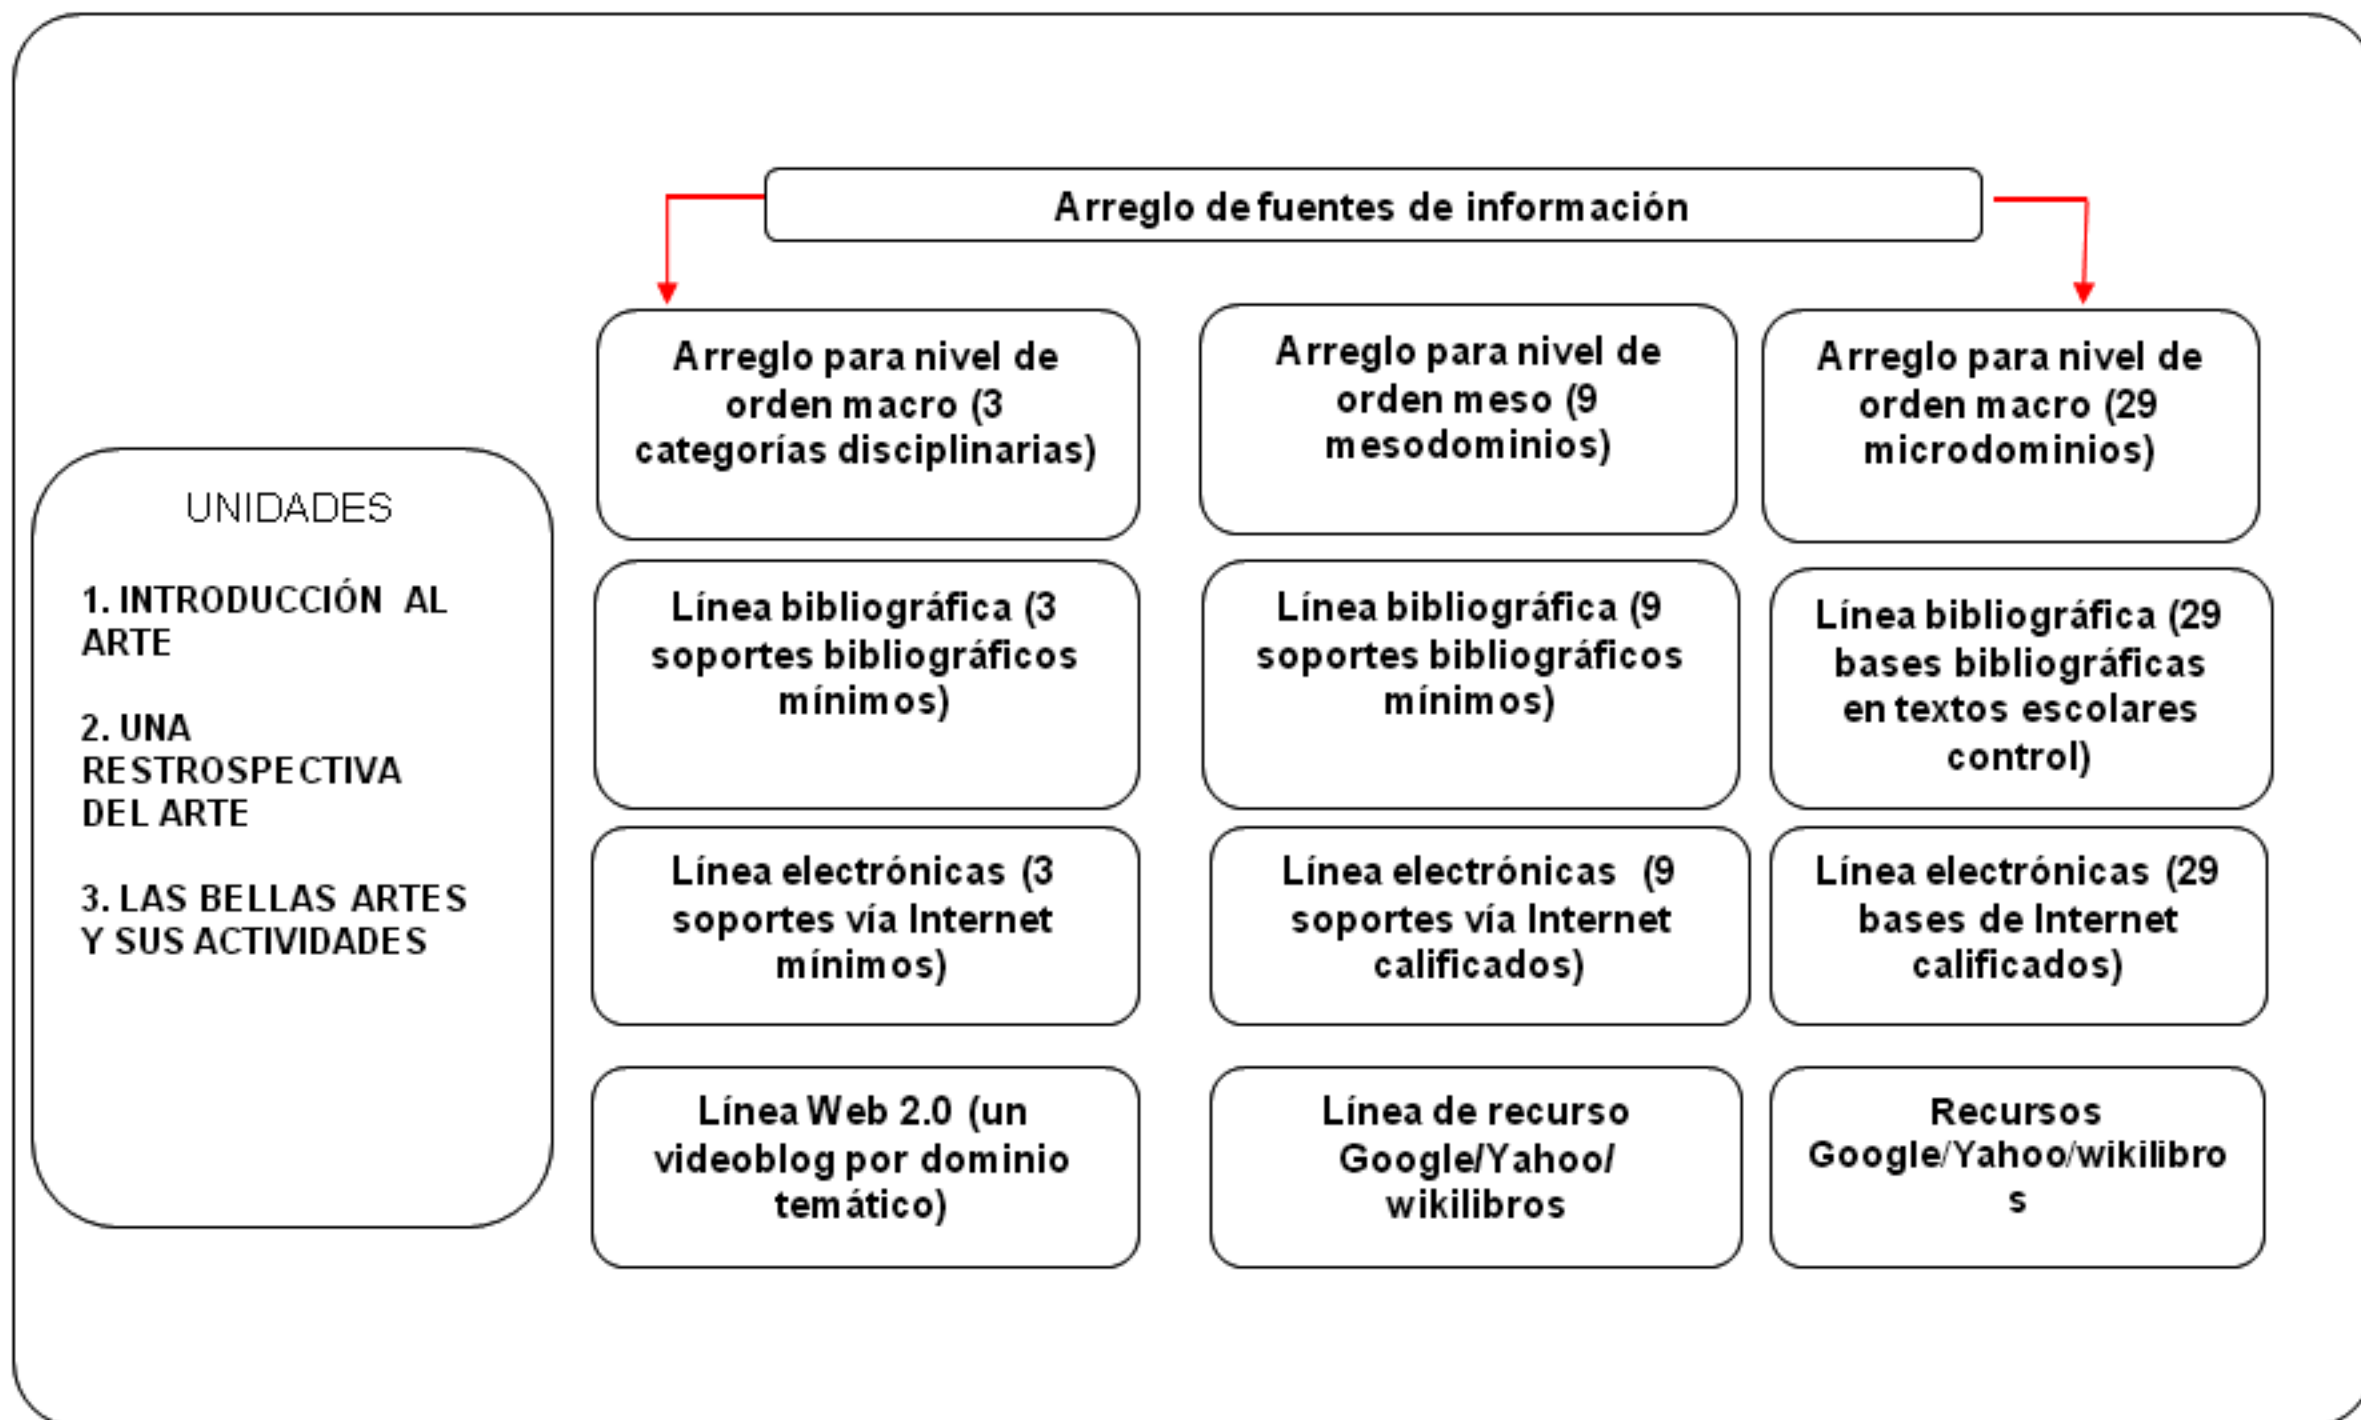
Arreglo de fuentes de información

UNIDADES

1. INTRODUCCIÓN AL ARTE

2. UNA RESTROSPECTIVA DEL ARTE

3. LAS BELLAS ARTES Y SUS ACTIVIDADES

Arreglo para nivel de orden macro (3 categorías disciplinarias)

Arreglo para nivel de orden meso (9 mesodominios)

Arreglo para nivel de orden macro (29 microdominios)

Línea bibliográfica (3 soportes bibliográficos mínimos)

Línea bibliográfica (9 soportes bibliográficos mínimos)

Línea bibliográfica (29 bases bibliográficas en textos escolares control)

Línea electrónicas (3 soportes vía Internet mínimos)

Línea electrónicas (9 soportes vía Internet calificados)

Línea electrónicas (29 bases de Internet calificados)

Línea Web 2.0 (un videoblog por dominio temático)

Línea de recurso Google/Yahoo/ wikilibros

Recursos Google/Yahoo/wikilibro s